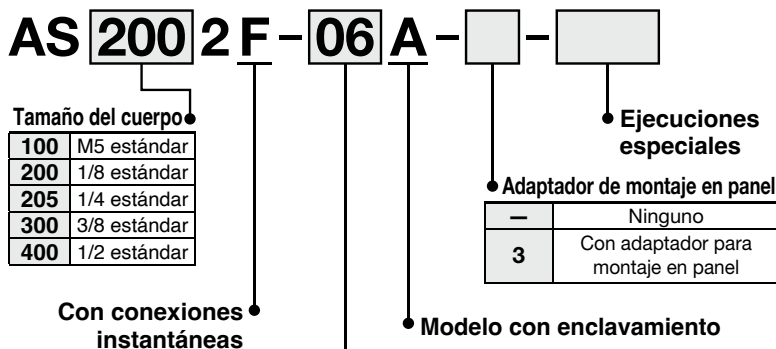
AS 200 2 F – 06 A – [ ] – [ ]

Tamaño del cuerpo

| 100 | M5 estándar |
|---|---|
| 200 | 1/8 estándar |
| 205 | 1/4 estándar |
| 300 | 3/8 estándar |
| 400 | 1/2 estándar |

Ejecuciones especiales

Adaptador de montaje en panel

| — | Ninguno |
|---|---|
| 3 | Con adaptador para montaje en panel |

Con conexiones instantáneas

Modelo con enclavamiento